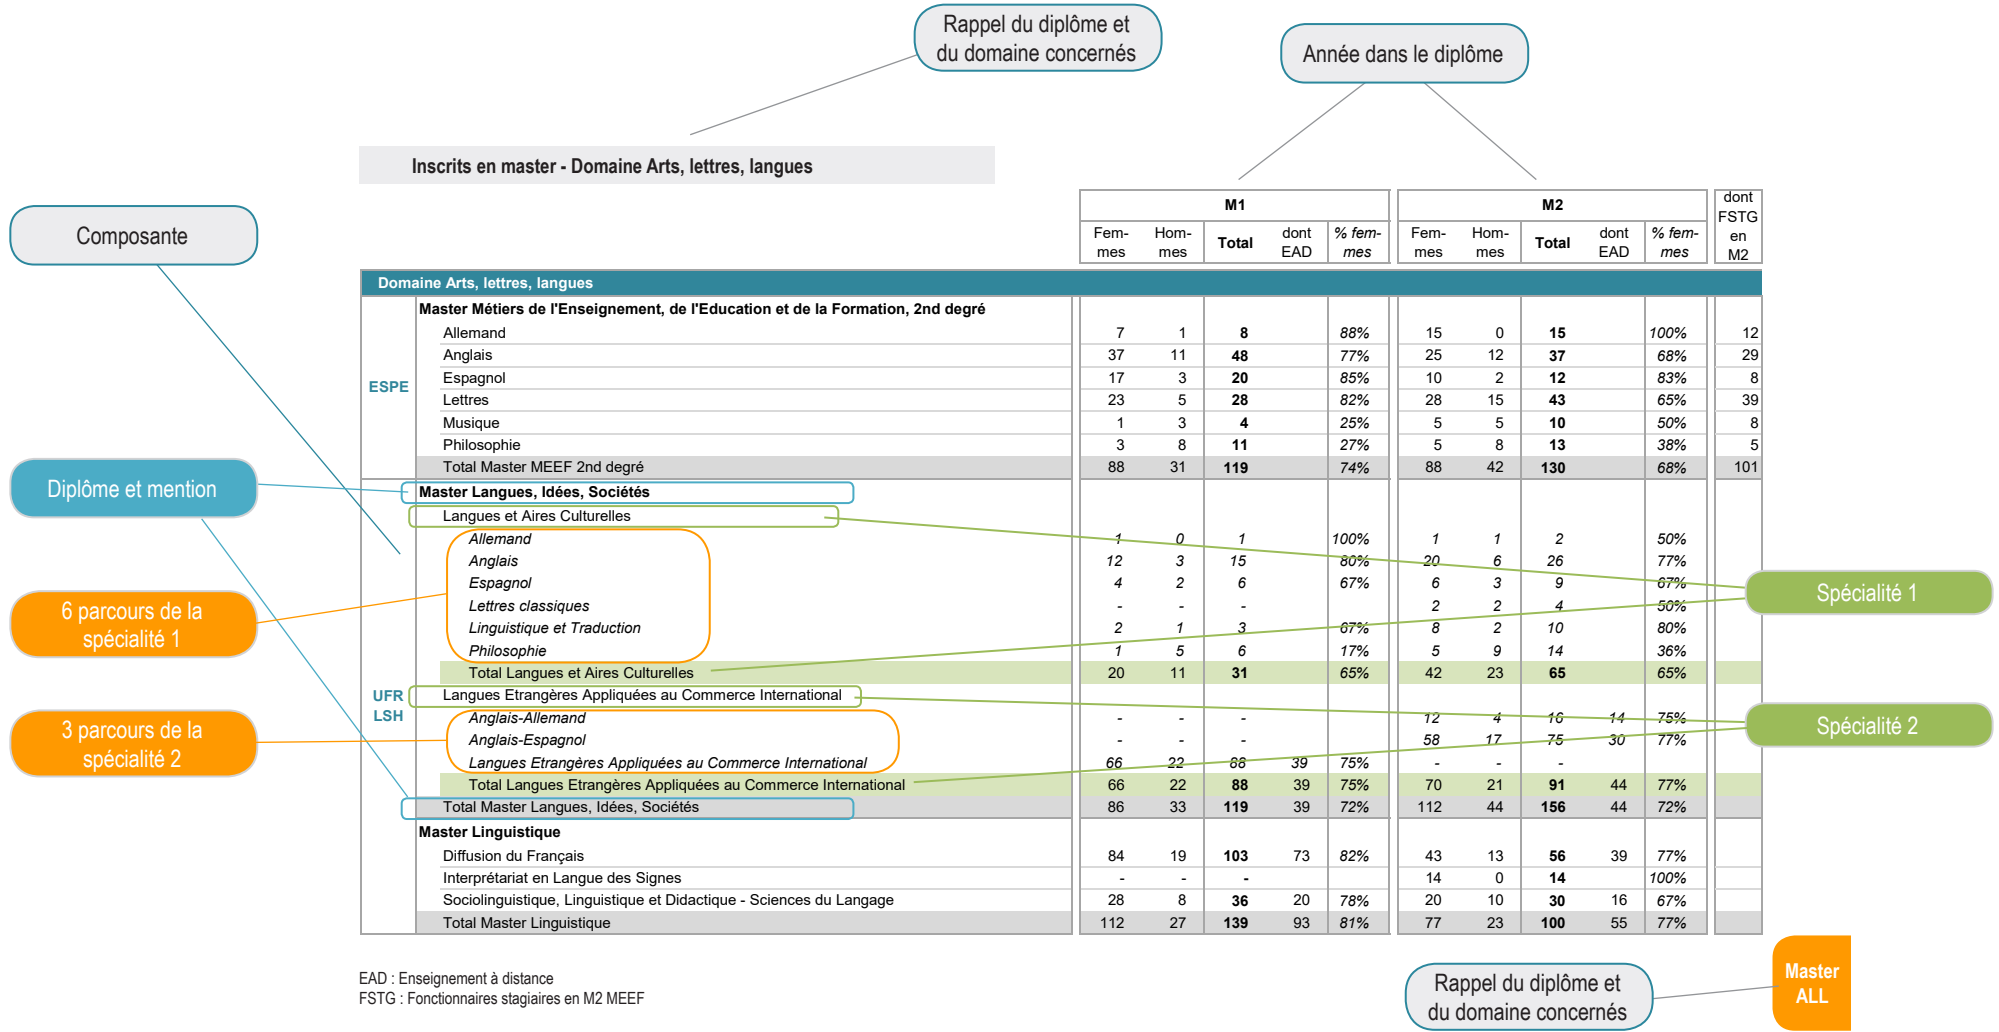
Rappel du diplôme et du domaine concernés

Année dans le diplôme

Inscrits en master - Domaine Arts, lettres, langues

Composante

Diplôme et mention

6 parcours de la spécialité 1

3 parcours de la spécialité 2

Spécialité 1

Spécialité 2

| | | M1 Femmes | M1 Hommes | M1 Total | M1 dont EAD | M1 % femmes | M2 Femmes | M2 Hommes | M2 Total | M2 dont EAD | M2 % femmes | dont FSTG en M2 |
|---|---|---|---|---|---|---|---|---|---|---|---|---|
| Domaine Arts, lettres, langues | | | | | | | | | | | | |
| ESPE | Master Métiers de l'Enseignement, de l'Education et de la Formation, 2nd degré | | | | | | | | | | | |
| | Allemand | 7 | 1 | 8 | | 88% | 15 | 0 | 15 | | 100% | 12 |
| | Anglais | 37 | 11 | 48 | | 77% | 25 | 12 | 37 | | 68% | 29 |
| | Espagnol | 17 | 3 | 20 | | 85% | 10 | 2 | 12 | | 83% | 8 |
| | Lettres | 23 | 5 | 28 | | 82% | 28 | 15 | 43 | | 65% | 39 |
| | Musique | 1 | 3 | 4 | | 25% | 5 | 5 | 10 | | 50% | 8 |
| | Philosophie | 3 | 8 | 11 | | 27% | 5 | 8 | 13 | | 38% | 5 |
| | Total Master MEEF 2nd degré | 88 | 31 | 119 | | 74% | 88 | 42 | 130 | | 68% | 101 |
| UFR LSH | Master Langues, Idées, Sociétés | | | | | | | | | | | |
| | Langues et Aires Culturelles | | | | | | | | | | | |
| | Allemand | 1 | 0 | 1 | | 100% | 1 | 1 | 2 | | 50% | |
| | Anglais | 12 | 3 | 15 | | 80% | 20 | 6 | 26 | | 77% | |
| | Espagnol | 4 | 2 | 6 | | 67% | 6 | 3 | 9 | | 67% | |
| | Lettres classiques | - | - | - | | | 2 | 2 | 4 | | 50% | |
| | Linguistique et Traduction | 2 | 1 | 3 | | 67% | 8 | 2 | 10 | | 80% | |
| | Philosophie | 1 | 5 | 6 | | 17% | 5 | 9 | 14 | | 36% | |
| | Total Langues et Aires Culturelles | 20 | 11 | 31 | | 65% | 42 | 23 | 65 | | 65% | |
| | Langues Etrangères Appliquées au Commerce International | | | | | | | | | | | |
| | Anglais-Allemand | - | - | - | | | 12 | 4 | 16 | 14 | 75% | |
| | Anglais-Espagnol | - | - | - | | | 58 | 17 | 75 | 30 | 77% | |
| | Langues Etrangères Appliquées au Commerce International | 66 | 22 | 88 | 39 | 75% | - | - | - | | | |
| | Total Langues Etrangères Appliquées au Commerce International | 66 | 22 | 88 | 39 | 75% | 70 | 21 | 91 | 44 | 77% | |
| | Total Master Langues, Idées, Sociétés | 86 | 33 | 119 | 39 | 72% | 112 | 44 | 156 | 44 | 72% | |
| | Master Linguistique | | | | | | | | | | | |
| | Diffusion du Français | 84 | 19 | 103 | 73 | 82% | 43 | 13 | 56 | 39 | 77% | |
| | Interprétariat en Langue des Signes | - | - | - | | | 14 | 0 | 14 | | 100% | |
| | Sociolinguistique, Linguistique et Didactique - Sciences du Langage | 28 | 8 | 36 | 20 | 78% | 20 | 10 | 30 | 16 | 67% | |
| | Total Master Linguistique | 112 | 27 | 139 | 93 | 81% | 77 | 23 | 100 | 55 | 77% | |

EAD : Enseignement à distance
FSTG : Fonctionnaires stagiaires en M2 MEEF

Rappel du diplôme et du domaine concernés

Master ALL